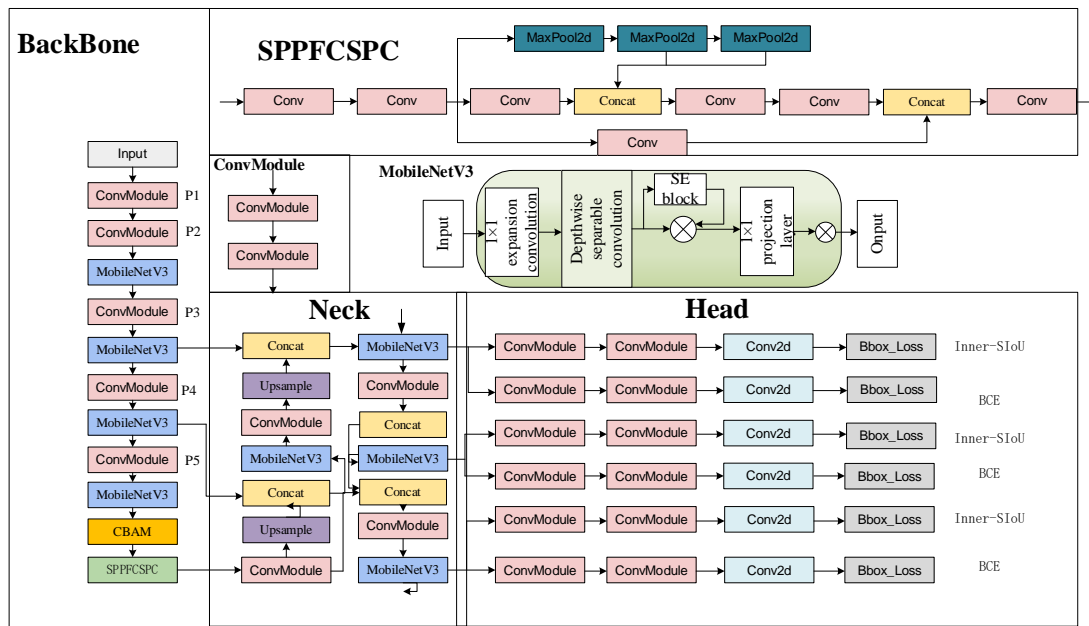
BackBone

Input
ConvModule P1
ConvModule P2
MobileNetV3
ConvModule P3
MobileNetV3
ConvModule P4
MobileNetV3
ConvModule P5
MobileNetV3
CBAM
SPPFCSPC

SPPFCSPC

MaxPool2d
MaxPool2d
MaxPool2d
Conv
Conv
Conv
Concat
Conv
Conv
Concat
Conv
Conv

ConvModule

ConvModule
ConvModule

MobileNetV3

Input
1×1 expansion convolution
Depthwise separable convolution
SE block
1×1 projection layer
Onput

Neck

Concat
Upsample
ConvModule
MobileNetV3
Concat
Upsample
ConvModule
MobileNetV3
ConvModule
Concat
MobileNetV3
Concat
ConvModule
MobileNetV3

Head

ConvModule
ConvModule
Conv2d
Bbox_Loss
Inner-SIoU
ConvModule
ConvModule
Conv2d
Bbox_Loss
BCE
ConvModule
ConvModule
Conv2d
Bbox_Loss
Inner-SIoU
ConvModule
ConvModule
Conv2d
Bbox_Loss
BCE
ConvModule
ConvModule
Conv2d
Bbox_Loss
Inner-SIoU
ConvModule
ConvModule
Conv2d
Bbox_Loss
BCE